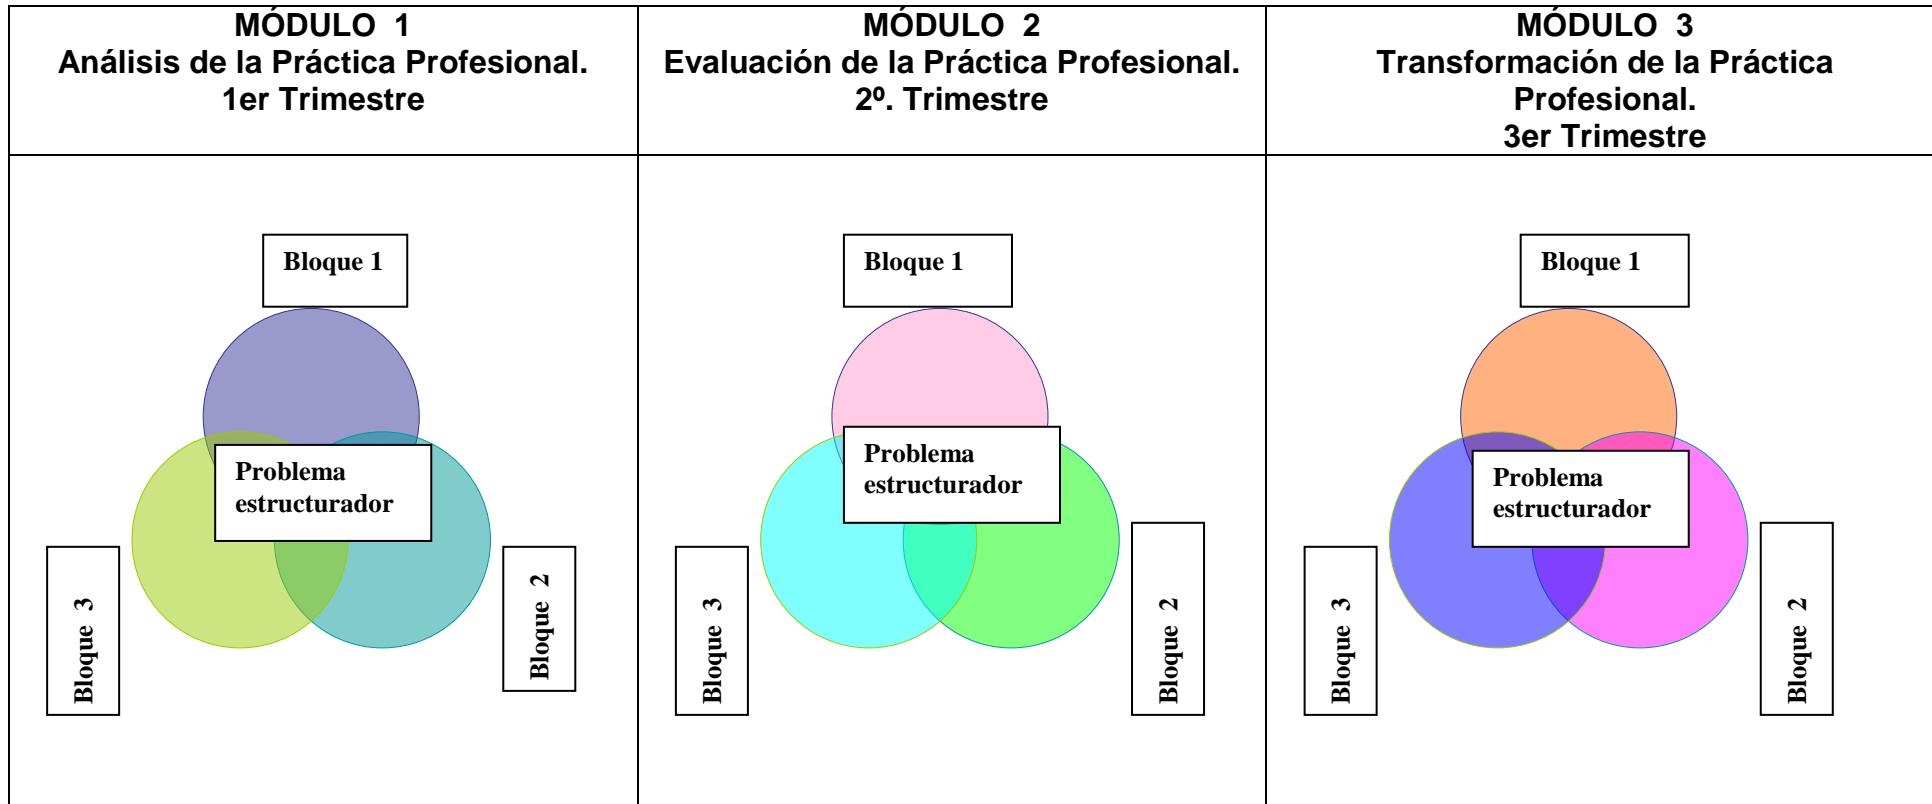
| MÓDULO 1 Análisis de la Práctica Profesional. 1er Trimestre | MÓDULO 2 Evaluación de la Práctica Profesional. 2º. Trimestre | MÓDULO 3 Transformación de la Práctica Profesional. 3er Trimestre |
|---|---|---|
| Bloque 1 Problema estructurador Bloque 3 Bloque 2 | Bloque 1 Problema estructurador Bloque 3 Bloque 2 | Bloque 1 Problema estructurador Bloque 3 Bloque 2 |